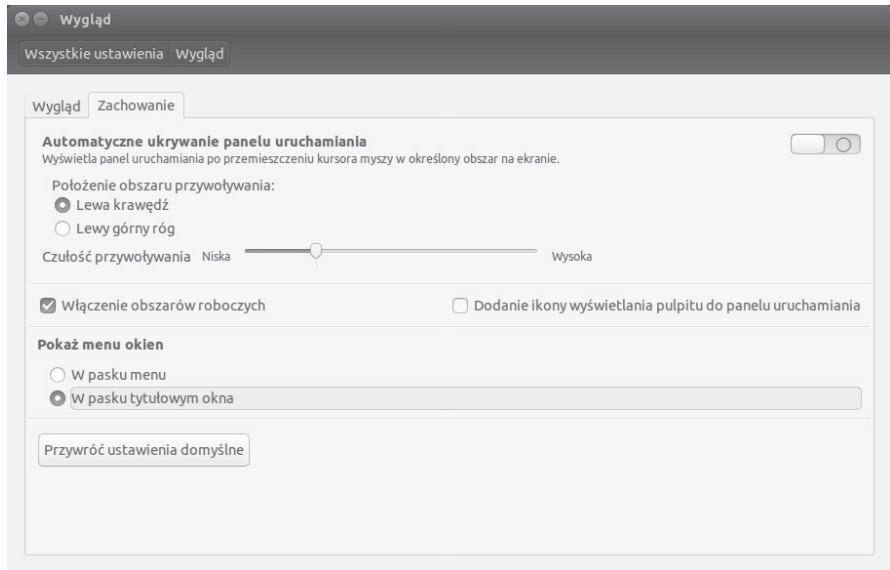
Wygląd

Wszystkie ustawienia Wygląd

Wygląd Zachowanie

Automatyczne ukrywanie panelu uruchamiania
Wyświetla panel uruchamiania po przemieszczeniu kursora myszy w określony obszar na ekranie.

Położenie obszaru przywoływania:
Lewa krawędź
Lewy górny róg

Czułość przywoływania Niska Wysoka

Włączenie obszarów roboczych

Dodanie ikony wyświetlania pulpitu do panelu uruchamiania

Pokaż menu okien
W pasku menu
W pasku tytułowym okna

Przywróć ustawienia domyślne